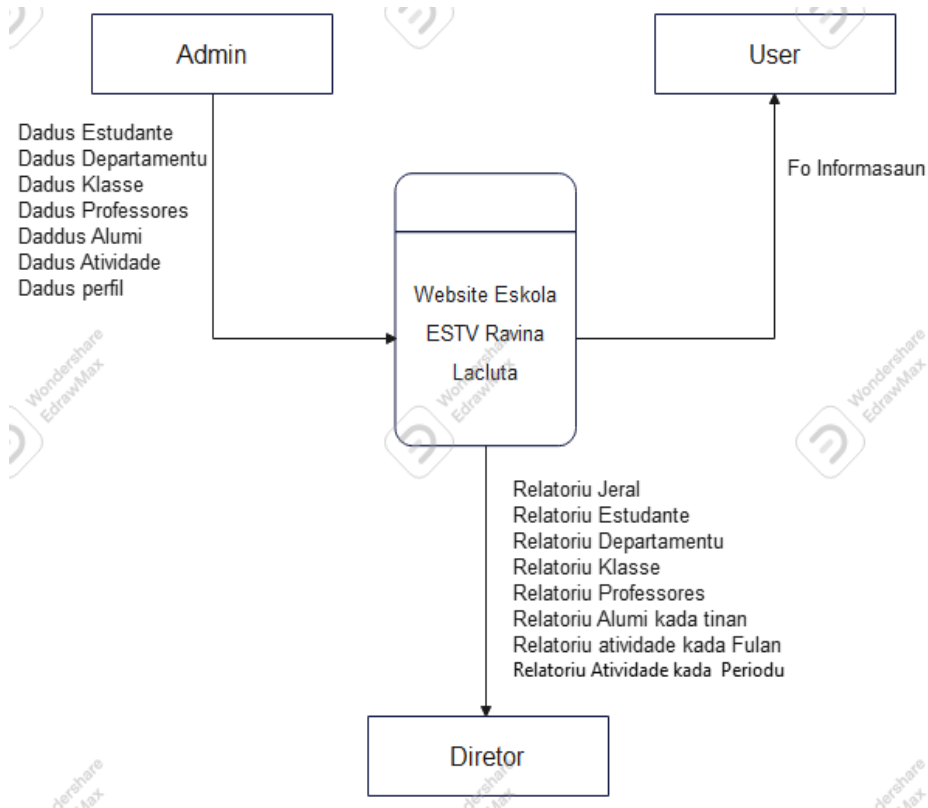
Admin

User

Dadus Estudante
Dadus Departamentu
Dadus Klasse
Dadus Professores
Daddus Alumi
Dadus Atividade
Dadus perfil

Fo Informasaun

Website Eskola
ESTV Ravina
Lacluta

Wondershare EdrawMax

Wondershare EdrawMax

Wondershare EdrawMax

Relatoriu Jeral
Relatoriu Estudante
Relatoriu Departamentu
Relatoriu Klasse
Relatoriu Professores
Relatoriu Alumi kada tinan
Relatoriu atividade kada Fulan
Relatoriu Atividade kada Periodu

Diretor